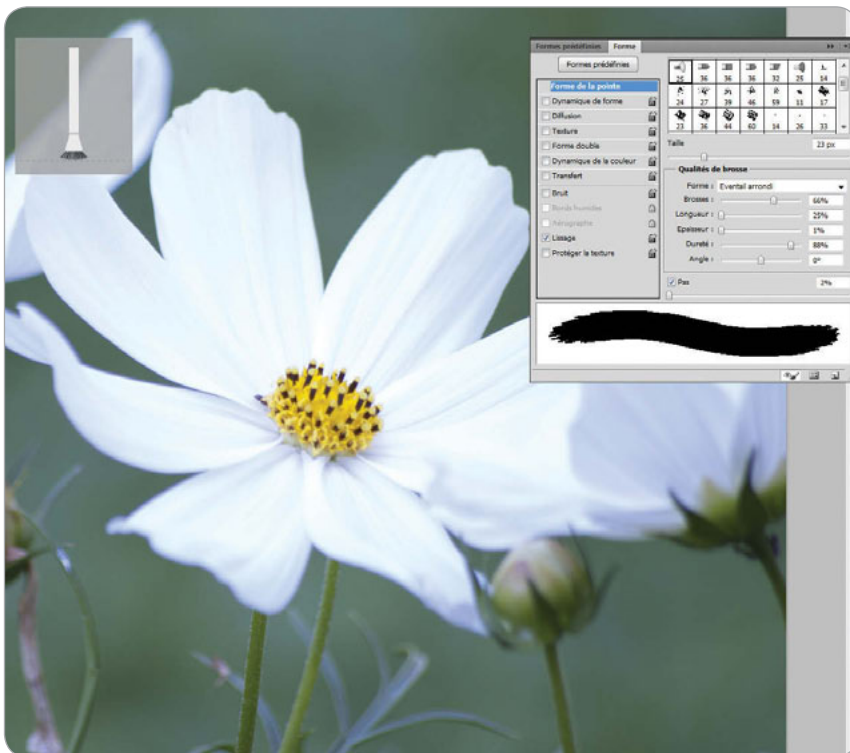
Formes prédéfinies Forme

Formes prédéfinies

Forme de la pointe
Dynamique de forme
Diffusion
Texture
Forme double
Dynamique de la couleur
Transfert
Bruit
Bords humides
Aérographe
Lissage
Protéger la texture

25 36 36 36 32 25 14
24 27 39 46 59 11 17
23 36 44 60 14 26 33

Taille 23 px

Qualités de brosse
Forme : Eventail arrondi
Brosses : 66%
Longueur : 25%
Epaisseur : 1%
Dureté : 88%
Angle : 0°

Pas 2%